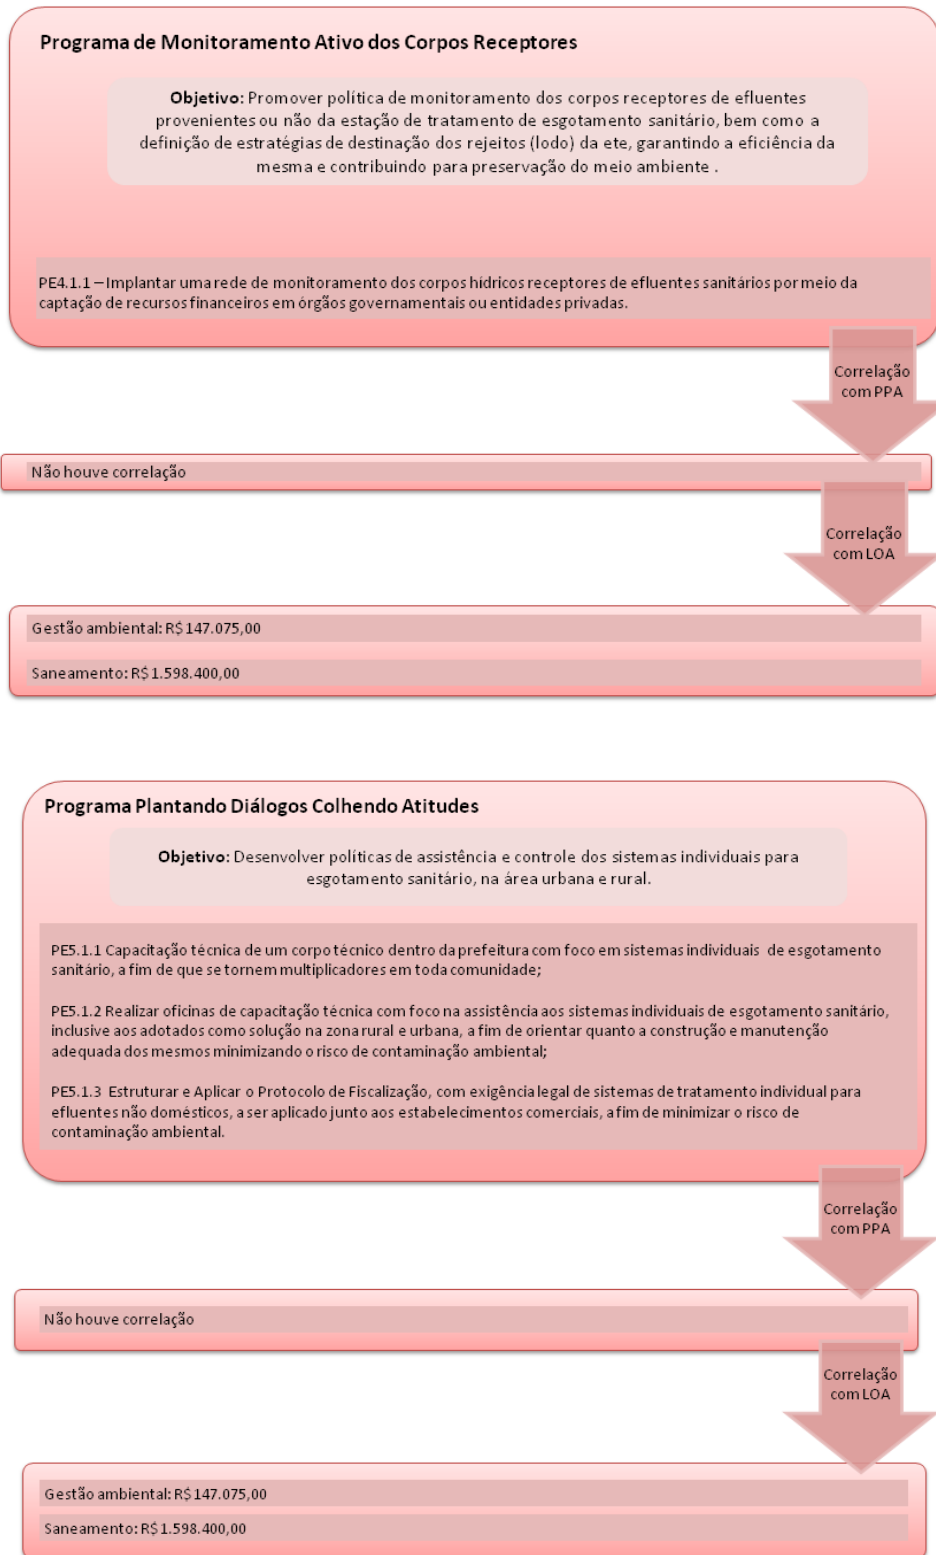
Programa de Monitoramento Ativo dos Corpos Receptores

Objetivo: Promover política de monitoramento dos corpos receptores de efluentes provenientes ou não da estação de tratamento de esgotamento sanitário, bem como a definição de estratégias de destinação dos rejeitos (lodo) da ete, garantindo a eficiência da mesma e contribuindo para preservação do meio ambiente .

PE4.1.1 – Implantar uma rede de monitoramento dos corpos hídricos receptores de efluentes sanitários por meio da captação de recursos financeiros em órgãos governamentais ou entidades privadas.

Correlação com PPA

Não houve correlação

Correlação com LOA

Gestão ambiental: R$ 147.075,00

Saneamento: R$ 1.598.400,00

Programa Plantando Diálogos Colhendo Atitudes

Objetivo: Desenvolver políticas de assistência e controle dos sistemas individuais para esgotamento sanitário, na área urbana e rural.

PE5.1.1 Capacitação técnica de um corpo técnico dentro da prefeitura com foco em sistemas individuais de esgotamento sanitário, a fim de que se tornem multiplicadores em toda comunidade;

PE5.1.2 Realizar oficinas de capacitação técnica com foco na assistência aos sistemas individuais de esgotamento sanitário, inclusive aos adotados como solução na zona rural e urbana, a fim de orientar quanto a construção e manutenção adequada dos mesmos minimizando o risco de contaminação ambiental;

PE5.1.3 Estruturar e Aplicar o Protocolo de Fiscalização, com exigência legal de sistemas de tratamento individual para efluentes não domésticos, a ser aplicado junto aos estabelecimentos comerciais, a fim de minimizar o risco de contaminação ambiental.

Correlação com PPA

Não houve correlação

Correlação com LOA

Gestão ambiental: R$ 147.075,00

Saneamento: R$ 1.598.400,00